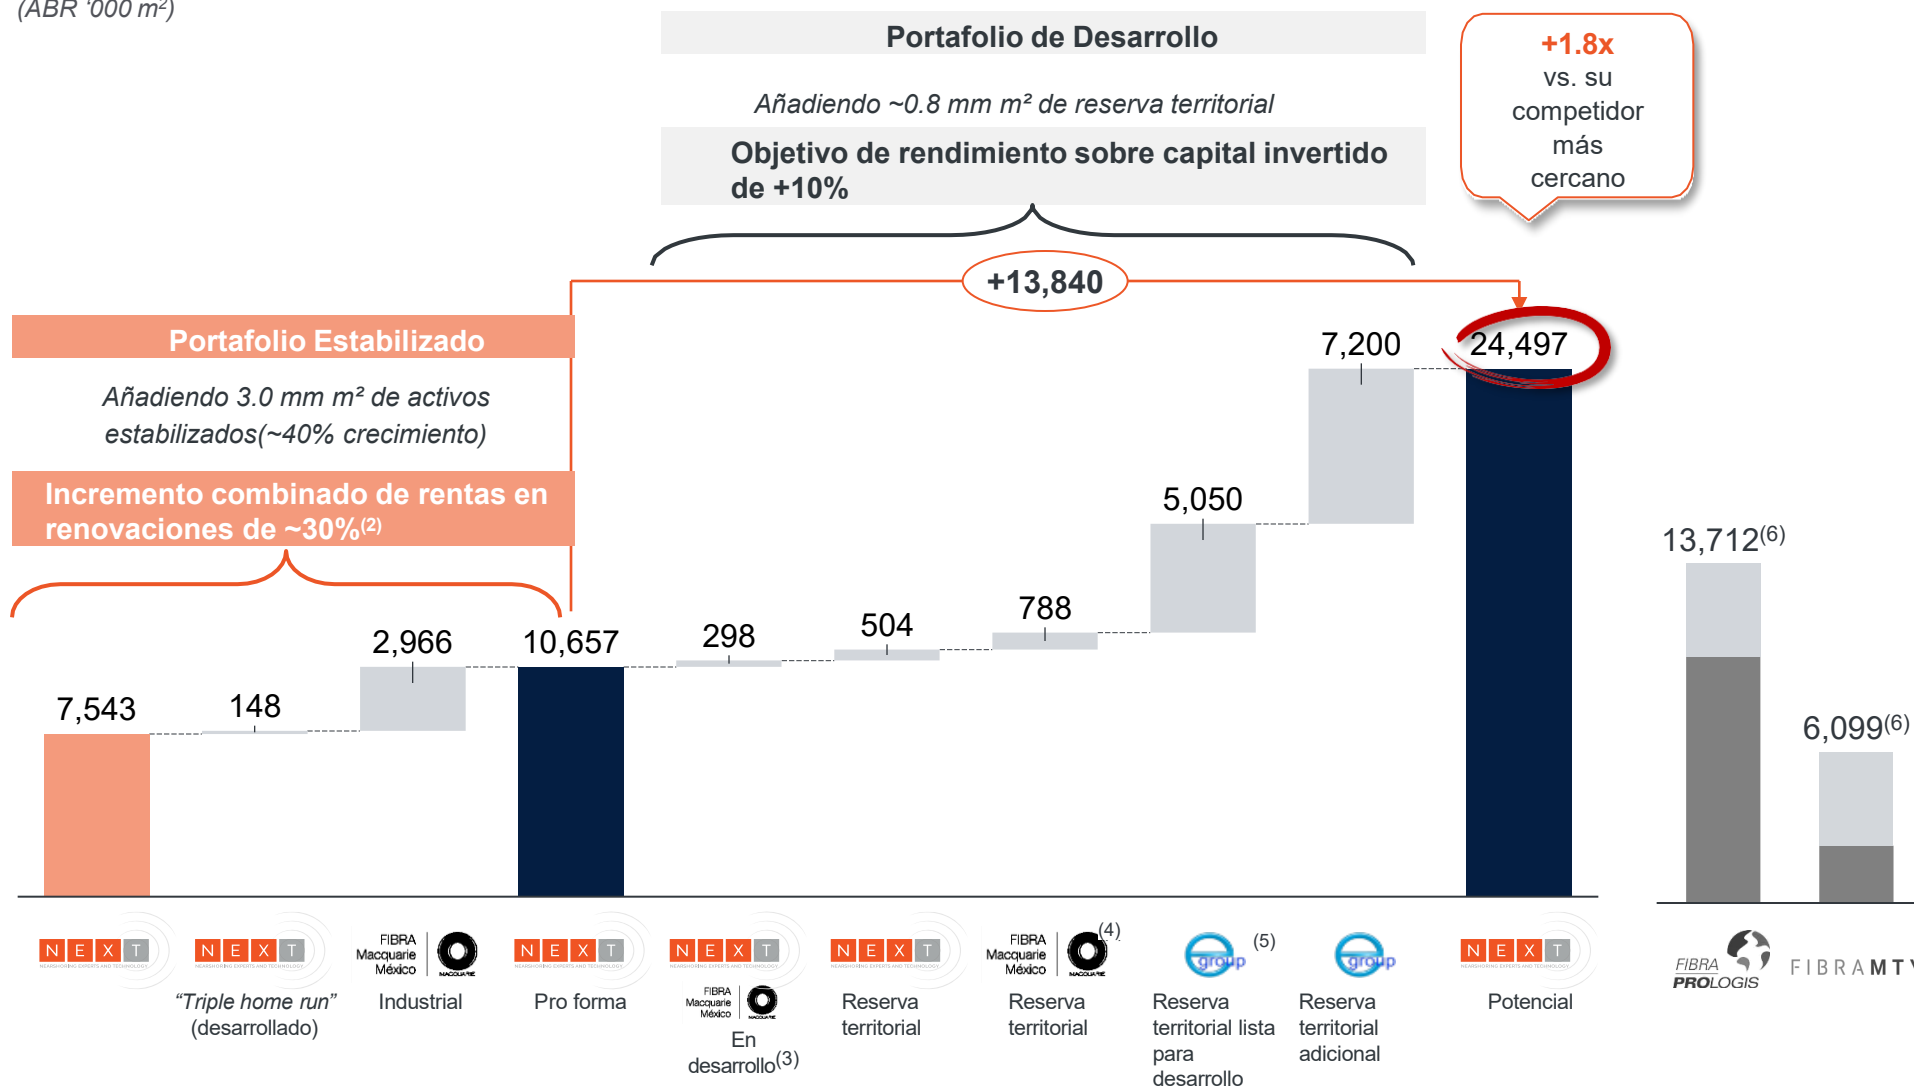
(ABR '000 m²)

Portafolio de Desarrollo

Añadiendo ~0.8 mm m² de reserva territorial

Objetivo de rendimiento sobre capital invertido de +10%

+1.8x vs. su competidor más cercano

+13,840

Portafolio Estabilizado

Añadiendo 3.0 mm m² de activos estabilizados(~40% crecimiento)

Incremento combinado de rentas en renovaciones de ~30%$^{(2)}$

7,543

148

2,966

10,657

298

504

788

5,050

7,200

24,497

13,712$^{(6)}$

6,099$^{(6)}$

N E X T

N E X T

"Triple home run" (desarrollado)

FIBRA Macquarie México

Industrial

N E X T

Pro forma

N E X T

FIBRA Macquarie México

En desarrollo$^{(3)}$

N E X T

Reserva territorial

FIBRA Macquarie México (4)

Reserva territorial

group (5)

Reserva territorial lista para desarrollo

group

Reserva territorial adicional

N E X T

Potencial

FIBRA PROLOGIS

FIBRA MTY